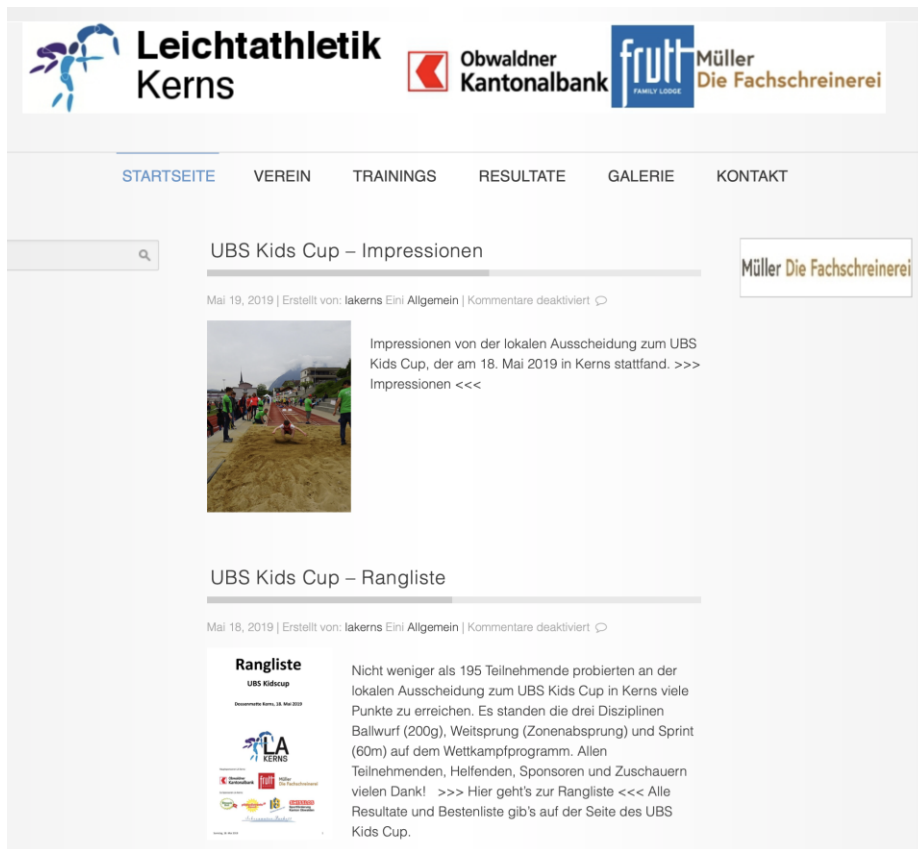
Leichtathletik Kerns

Obwaldner Kantonalbank

frutt FAMILY LODGE

Müller Die Fachschreinerei

STARTSEITE VEREIN TRAININGS RESULTATE GALERIE KONTAKT

Müller Die Fachschreinerei

UBS Kids Cup – Impressionen

Mai 19, 2019 | Erstellt von: lakerns Eini Allgemein | Kommentare deaktiviert

Impressionen von der lokalen Ausscheidung zum UBS Kids Cup, der am 18. Mai 2019 in Kerns stattfand. >>> Impressionen <<<

UBS Kids Cup – Rangliste

Mai 18, 2019 | Erstellt von: lakerns Eini Allgemein | Kommentare deaktiviert

Rangliste

UBS Kidscup

LA KERNS

Nicht weniger als 195 Teilnehmende probierten an der lokalen Ausscheidung zum UBS Kids Cup in Kerns viele Punkte zu erreichen. Es standen die drei Disziplinen Ballwurf (200g), Weitsprung (Zonenabsprung) und Sprint (60m) auf dem Wettkampfprogramm. Allen Teilnehmenden, Helfenden, Sponsoren und Zuschauern vielen Dank! >>> Hier geht's zur Rangliste <<< Alle Resultate und Bestenliste gib's auf der Seite des UBS Kids Cup.